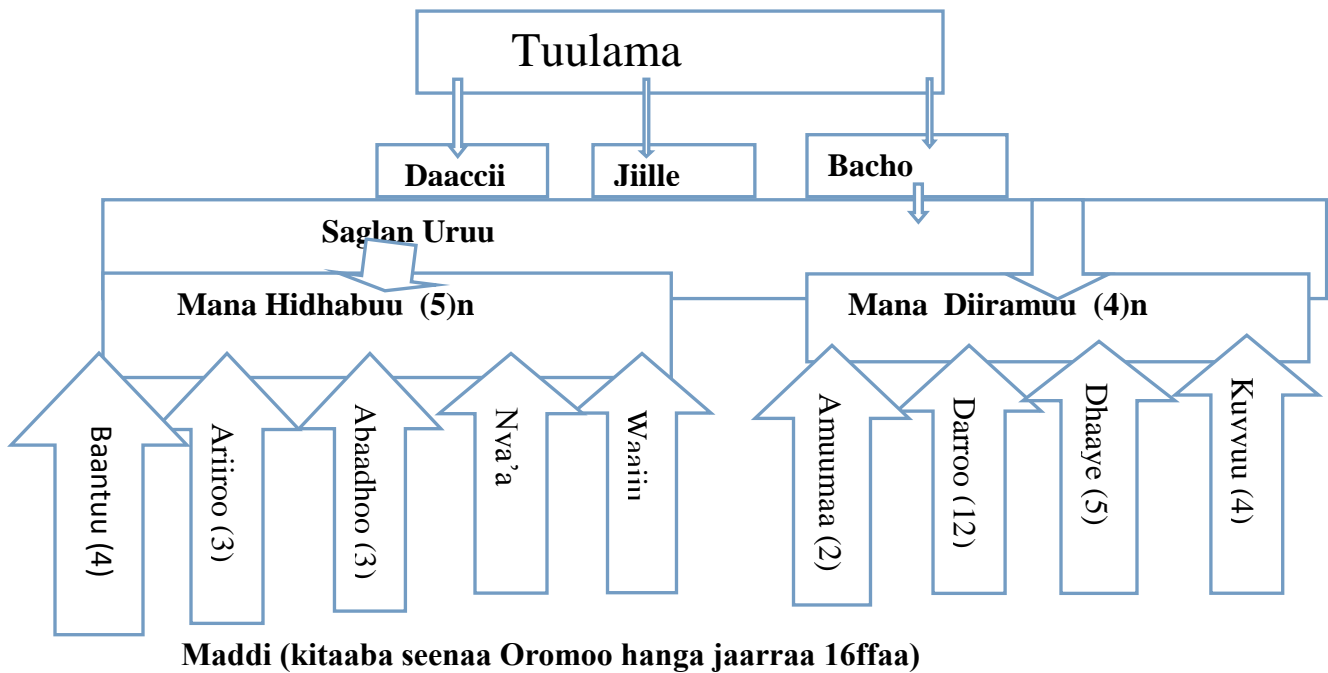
Tuulama

Daaccii

Jiille

Bacho

Saglan Uruu

Mana Hidhabuu (5)n

Mana Diiramuu (4)n

Baantuu (4)

Ariiroo (3)

Abaadhoo (3)

Nya'a

Waajjin

Amuumaa (2)

Darroo (12)

Dhaaye (5)

Kuyyuu (4)

Maddi (kitaaba seenaa Oromoo hanga jaarraa 16ffaa)